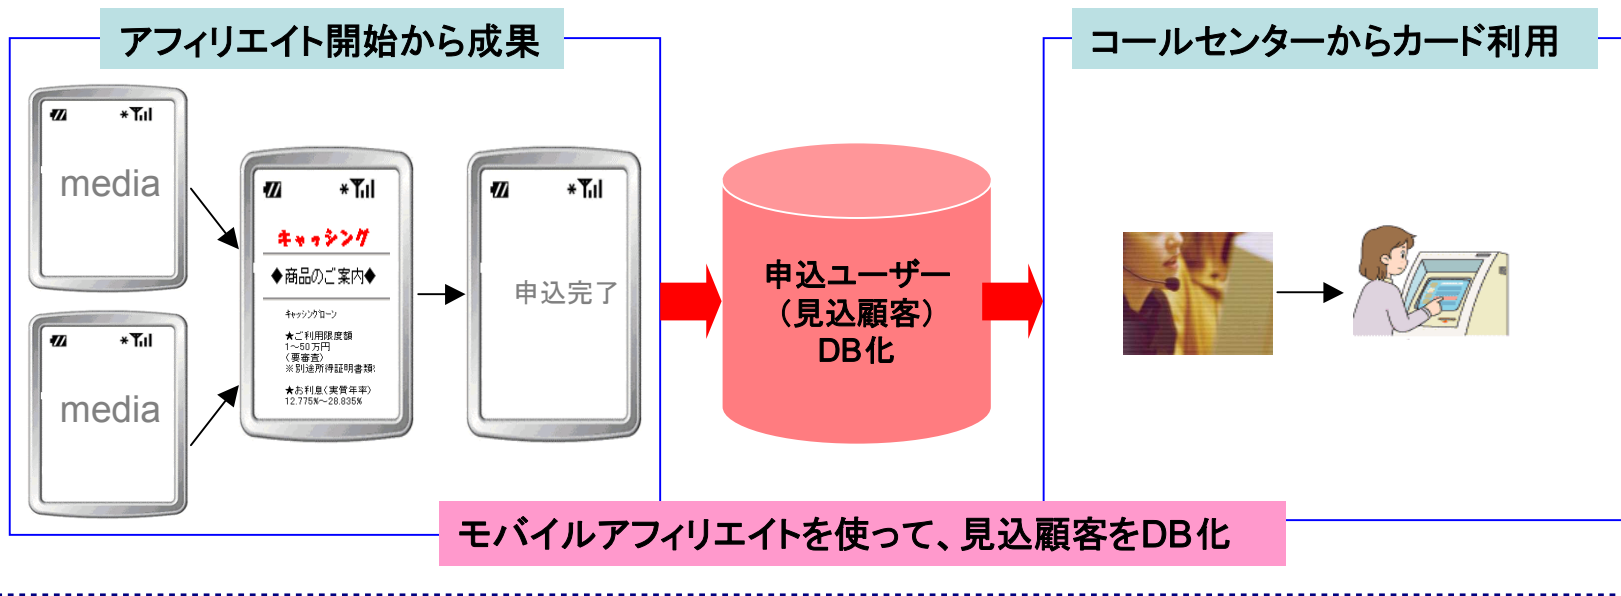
アフィリエイト開始から成果

コールセンターからカード利用

media

media

キャッシング

◆商品のご案内◆

ｷｬｯｼﾝｸﾞﾛｰﾝ

★ご利用限度額
1～50万円
（要審査）
※別途所得証明書類

★お利息（実質年率）
12.775%～28.835%

申込完了

申込ユーザー
（見込顧客）
DB化

モバイルアフィリエイトを使って、見込顧客をDB化